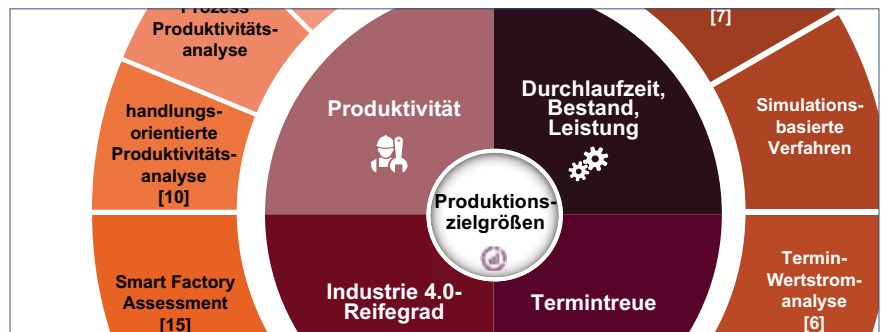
Prozess Produktivitäts-analyse

handlungs-orientierte Produktivitäts-analyse [10]

Smart Factory Assessment [15]

Produktivität

Durchlaufzeit, Bestand, Leistung

Produktions-zielgrößen

Industrie 4.0-Reifegrad

Termintreue

[7]

Simulations-basierte Verfahren

Termin-Wertstrom-analyse [6]